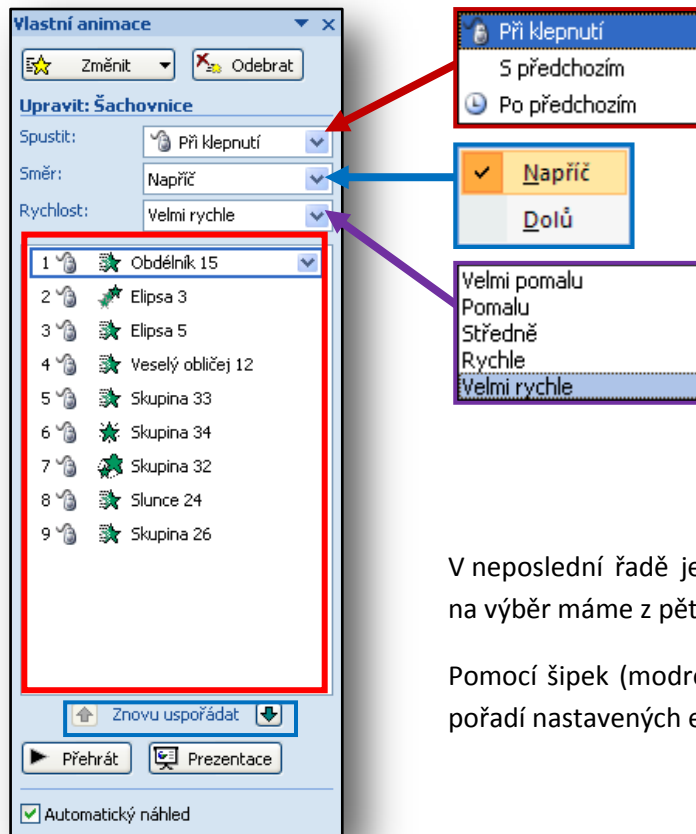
Vlastní animace

Změnit

Odebrat

Upravit: Šachovnice

Spustit: Při klepnutí

Směr: Napříč

Rychlost: Velmi rychle

1 Obdélník 15

2 Elipsa 3

3 Elipsa 5

4 Veselý obličej 12

5 Skupina 33

6 Skupina 34

7 Skupina 32

8 Slunce 24

9 Skupina 26

Znovu uspořádat

Přehrát

Prezentace

Automatický náhled

Při klepnutí

S předchozím

Po předchozím

Napříč

Dolů

Velmi pomalu

Pomalu

Středně

Rychle

Velmi rychle

V neposlední řadě je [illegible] na výběr máme z pět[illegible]

Pomocí šipek (modr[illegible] pořadí nastavených e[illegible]